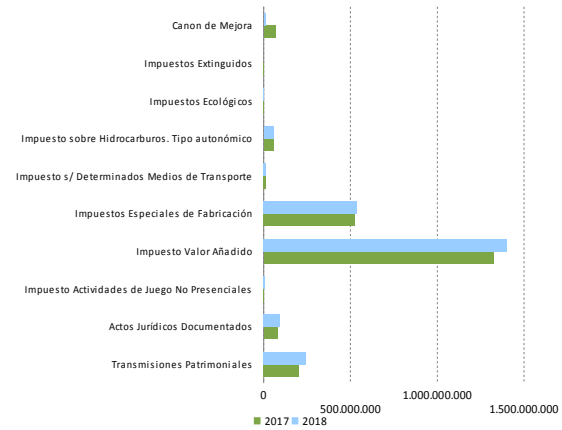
Canon de Mejora

Impuestos Extinguidos

Impuestos Ecológicos

Impuesto sobre Hidrocarburos. Tipo autonómico

Impuesto s/ Determinados Medios de Transporte

Impuestos Especiales de Fabricación

Impuesto Valor Añadido

Impuesto Actividades de Juego No Presenciales

Actos Jurídicos Documentados

Transmisiones Patrimoniales

0

500.000.000

1.000.000.000

1.500.000.000

2017 2018